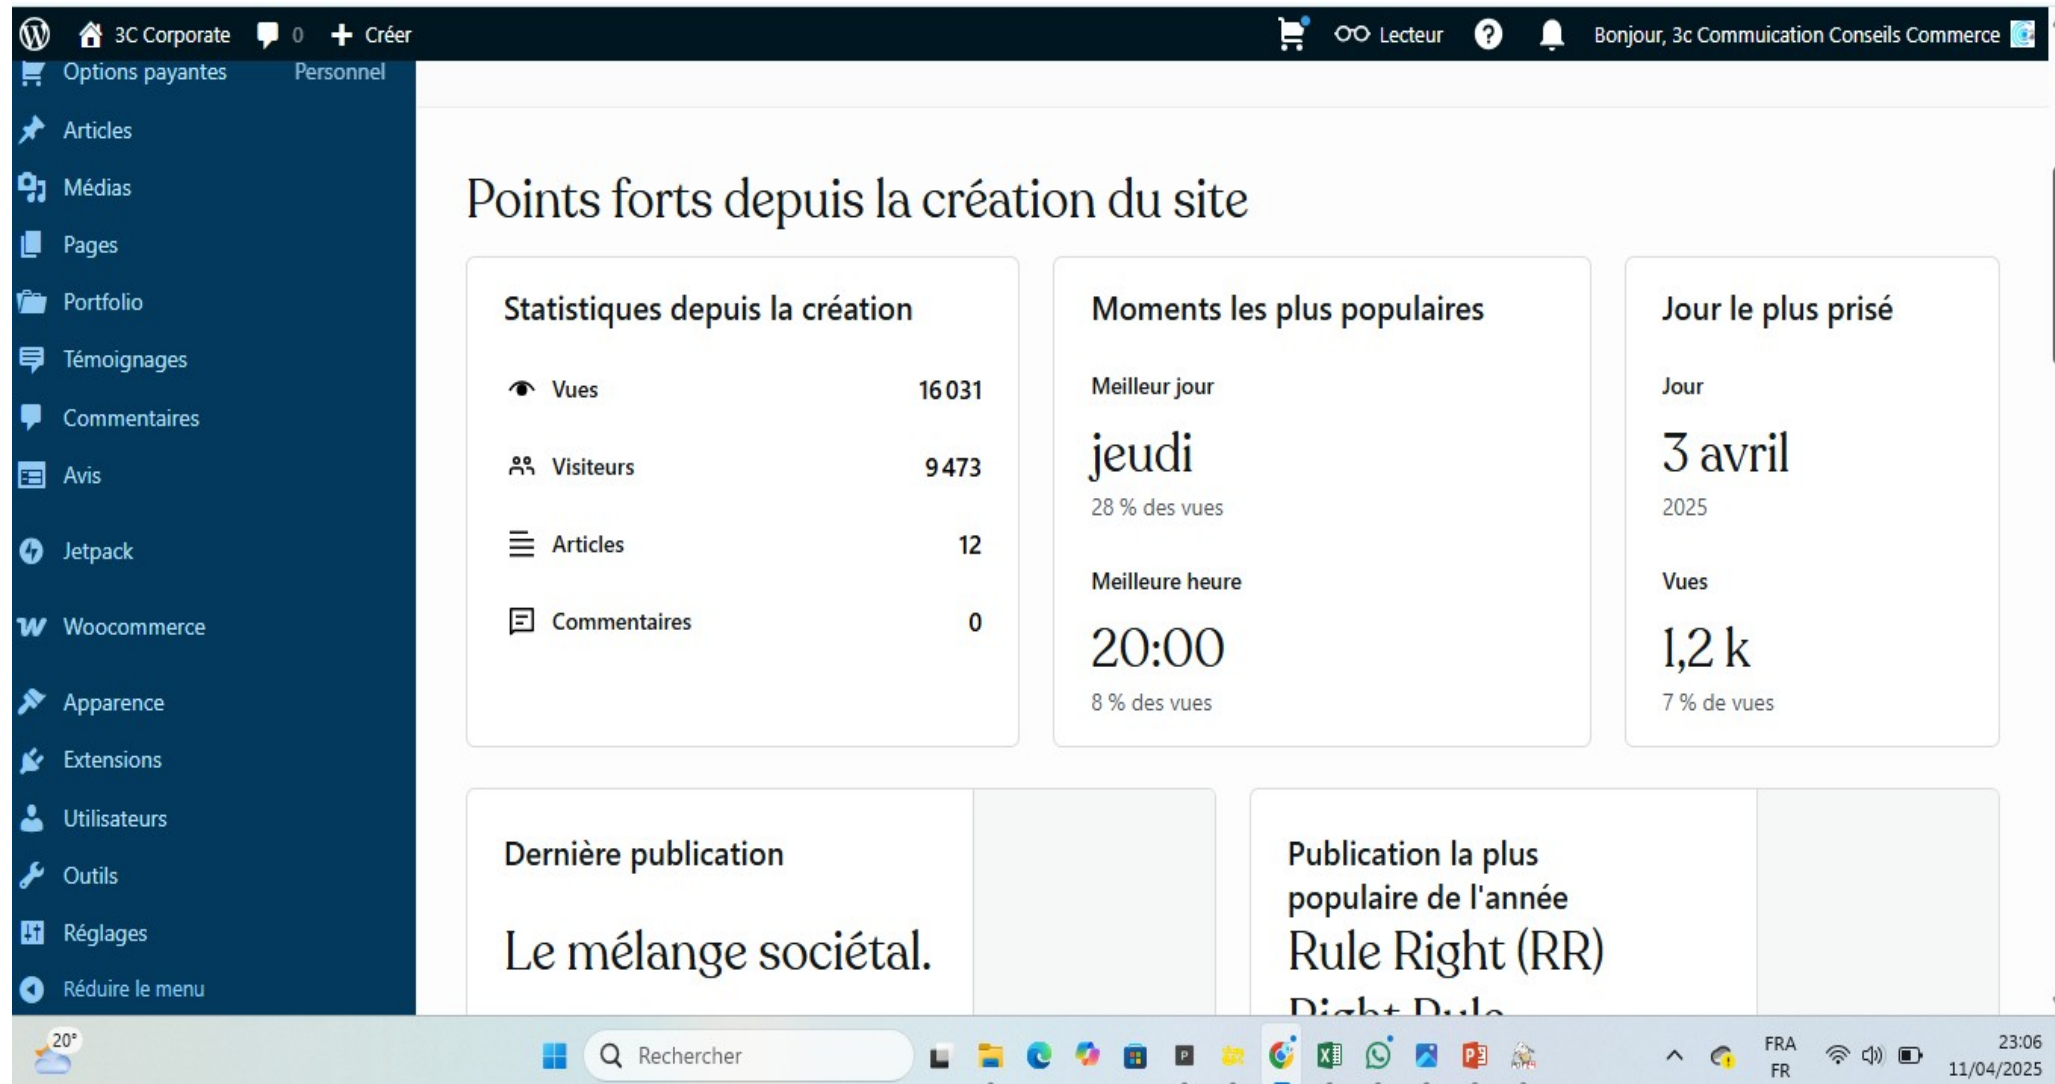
3C Corporate 0 Créer

Lecteur

Bonjour, 3c Commucation Conseils Commerce

Options payantes Personnel

Articles

Médias

Pages

Portfolio

Témoignages

Commentaires

Avis

Jetpack

Woocommerce

Apparence

Extensions

Utilisateurs

Outils

Réglages

Réduire le menu

Points forts depuis la création du site

Statistiques depuis la création

| | |
|---|---|
| Vues | 16 031 |
| Visiteurs | 9 473 |
| Articles | 12 |
| Commentaires | 0 |

Moments les plus populaires

Meilleur jour

jeudi

28 % des vues

Meilleure heure

20:00

8 % des vues

Jour le plus prisé

Jour

3 avril

2025

Vues

1,2 k

7 % de vues

Dernière publication

Le mélange sociétal.

Publication la plus populaire de l'année

Rule Right (RR)

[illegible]

20°

Rechercher

FRA FR

23:06 11/04/2025